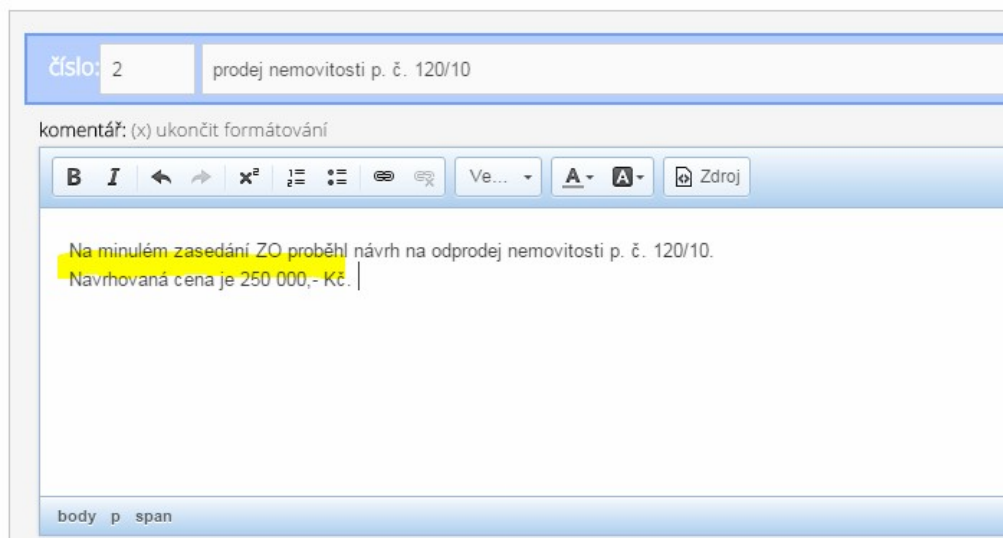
číslo: 2 prodej nemovitosti p. č. 120/10

komentář: (x) ukončit formátování

B I $x^2$ Ve... A A Zdroj

Na minulém zasedání ZO proběhl návrh na odprodej nemovitosti p. č. 120/10.
Navrhovaná cena je 250 000,- Kč.

body p span